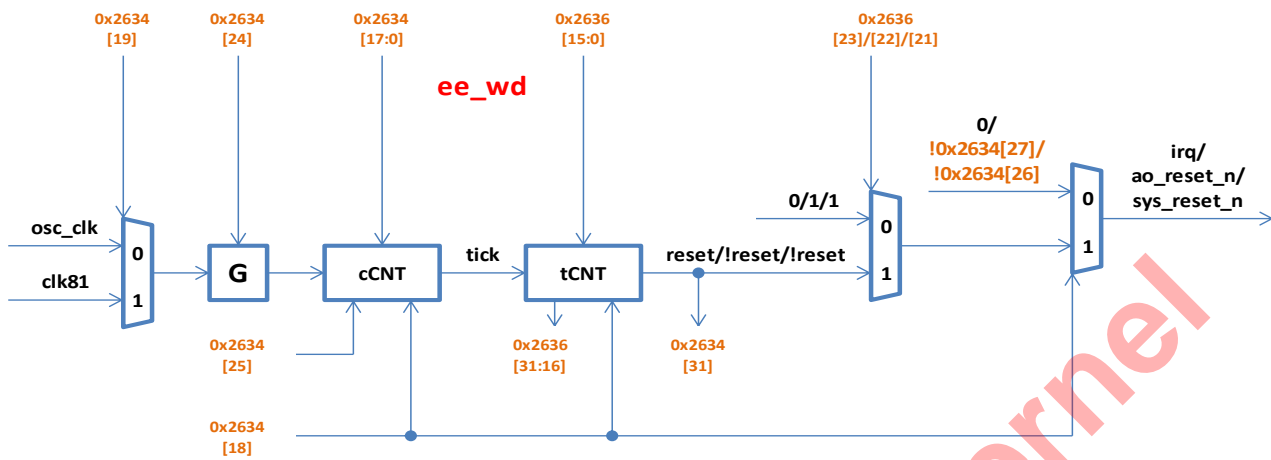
0x2634 [19]

0x2634 [24]

0x2634 [17:0]

0x2636 [15:0]

0x2636 [23]/[22]/[21]

ee_wd

0/ !0x2634[27]/ !0x2634[26]

irq/ ao_reset_n/ sys_reset_n

0/1/1

osc_clk

clk81

0

1

G

cCNT

tick

tCNT

reset/!reset/!reset

0

1

0

1

0x2634 [25]

0x2636 [31:16]

0x2634 [31]

0x2634 [18]

rnel